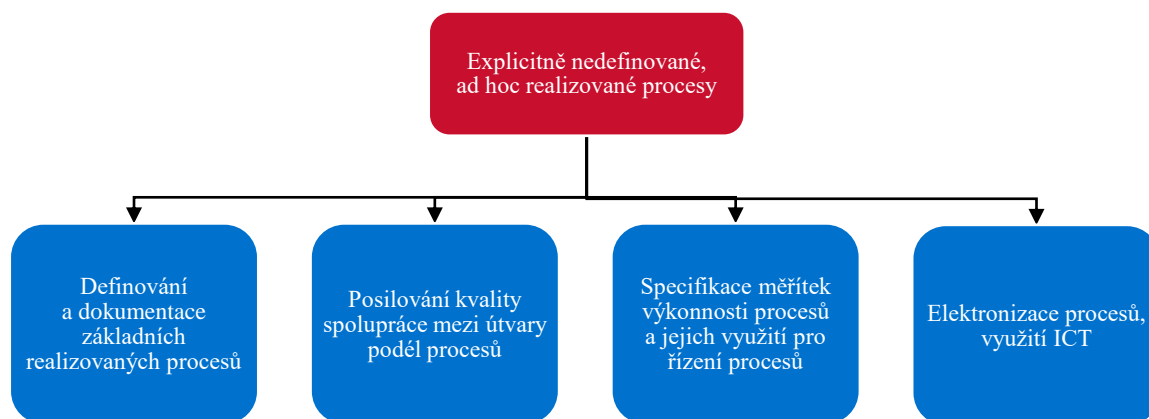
Explicitně nedefinované, ad hoc realizované procesy

Definování a dokumentace základních realizovaných procesů

Posilování kvality spolupráce mezi útvary podél procesů

Specifikace měřítek výkonnosti procesů a jejich využití pro řízení procesů

Elektronizace procesů, využití ICT